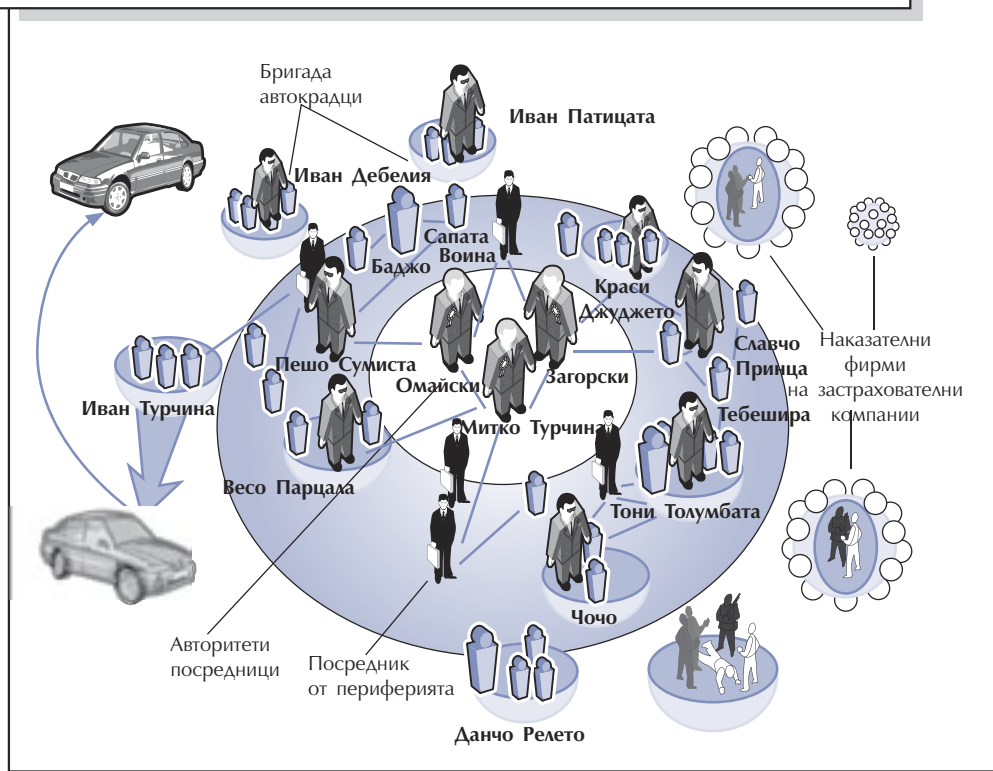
Бригада автокрадци

Иван Патицата

Иван Дебелия

Сапата Воина

Баджо

Краси Джуджето

Славчо Принца

Пешо Сумиста

Омайски

Загорски

Иван Турчина

Митко Турчина

Тебешира

Весо Парцала

Тони Толумбата

Чочо

Наказателни фирми на застрахователни компании

Авторитети посредници

Посредник от периферията

Данчо Релето